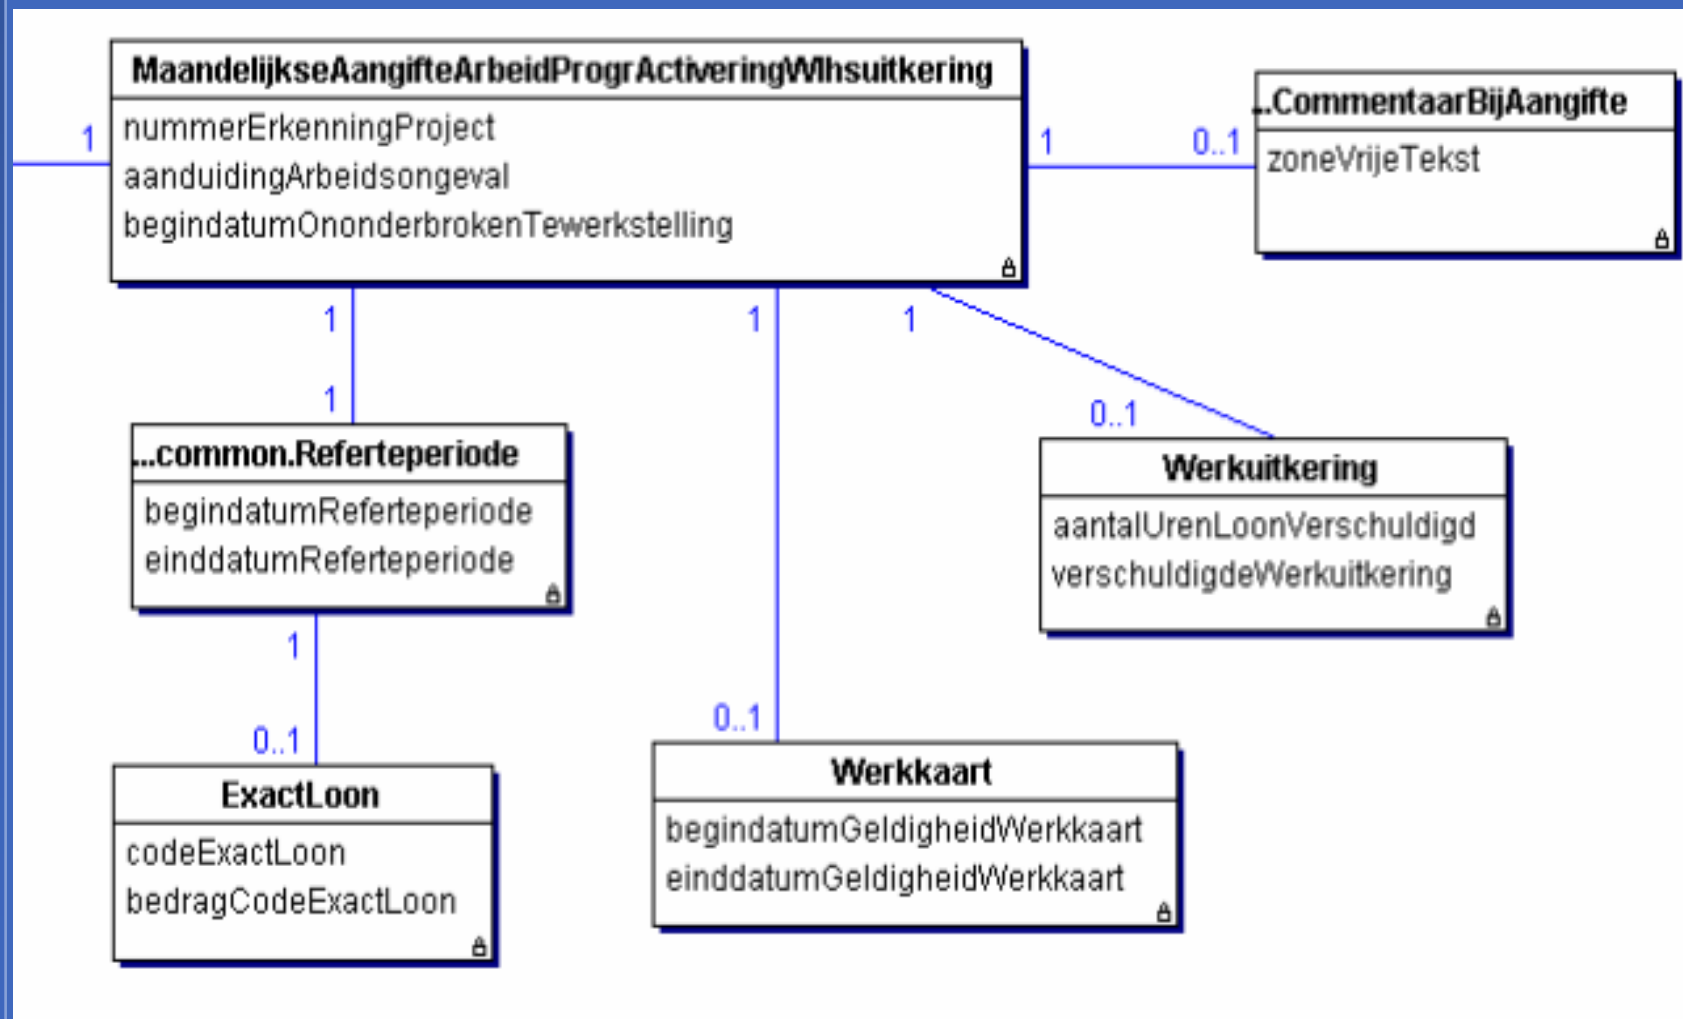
MaandelijkseAangifteArbeidProgrActiveringWhsuitkering
nummerErkenningProject
aanduidingArbeidsongeval
begindatumOnonderbrokenTewerkstelling

1

1

0..1

..CommentaarBijAangifte
zoneVrijeTekst

1

1

1

1

0..1

...common.Referteperiode
begindatumReferteperiode
einddatumReferteperiode

Werkuitkering
aantalUrenLoonVerschuldigd
verschuldigdeWerkuitkering

1

0..1

0..1

ExactLoon
codeExactLoon
bedragCodeExactLoon

Werkkaart
begindatumGeldigheidWerkkaart
einddatumGeldigheidWerkkaart